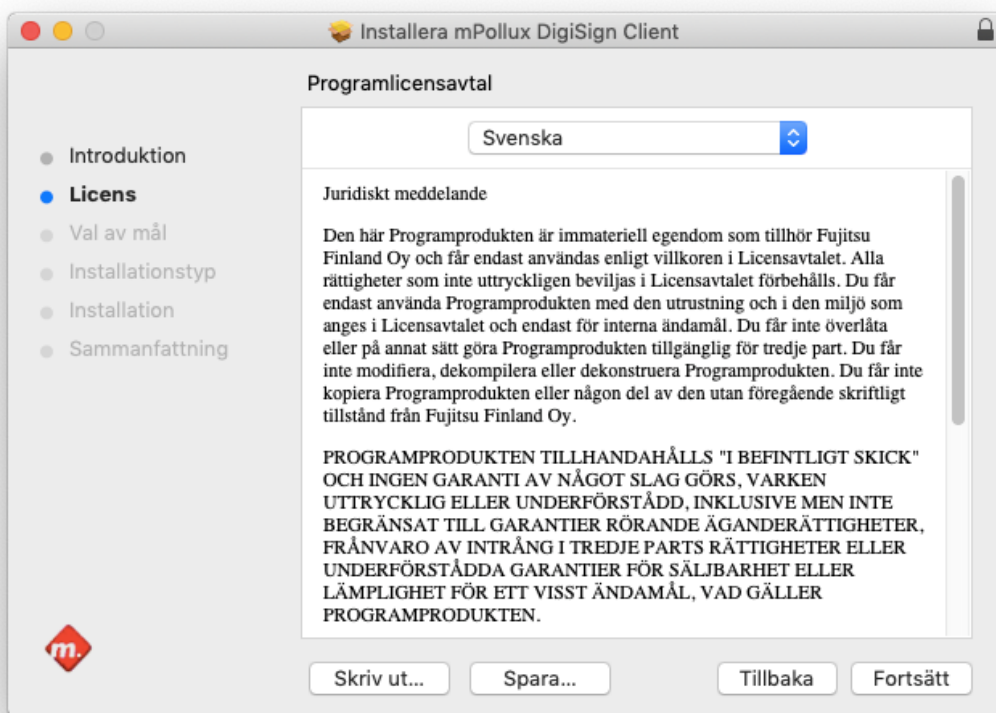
Installera mPollux DigiSign Client

Programlicensavtal

Introduktion
Licens
Val av mål
Installationstyp
Installation
Sammanfattning

Svenska

Juridiskt meddelande

Den här Programprodukten är immateriell egendom som tillhör Fujitsu Finland Oy och får endast användas enligt villkoren i Licensavtalet. Alla rättigheter som inte uttryckligen beviljas i Licensavtalet förbehålls. Du får endast använda Programprodukten med den utrustning och i den miljö som anges i Licensavtalet och endast för interna ändamål. Du får inte överlåta eller på annat sätt göra Programprodukten tillgänglig för tredje part. Du får inte modifiera, dekompilera eller dekonstruera Programprodukten. Du får inte kopiera Programprodukten eller någon del av den utan föregående skriftligt tillstånd från Fujitsu Finland Oy.

PROGRAMPRODUKTEN TILLHANDAHÅLLS "I BEFINTLIGT SKICK" OCH INGEN GARANTI AV NÅGOT SLAG GÖRS, VARKEN UTTRYCKLIG ELLER UNDERFÖRSTÅDD, INKLUSIVE MEN INTE BEGRÄNSAT TILL GARANTIER RÖRANDE ÄGANDERÄTTIGHETER, FRÅNVARO AV INTRÅNG I TREDJE PARTS RÄTTIGHETER ELLER UNDERFÖRSTÅDDA GARANTIER FÖR SÄLJBARHET ELLER LÄMPLIGHET FÖR ETT VISST ÄNDAMÅL, VAD GÄLLER PROGRAMPRODUKTEN.

m.

Skriv ut... Spara... Tillbaka Fortsätt